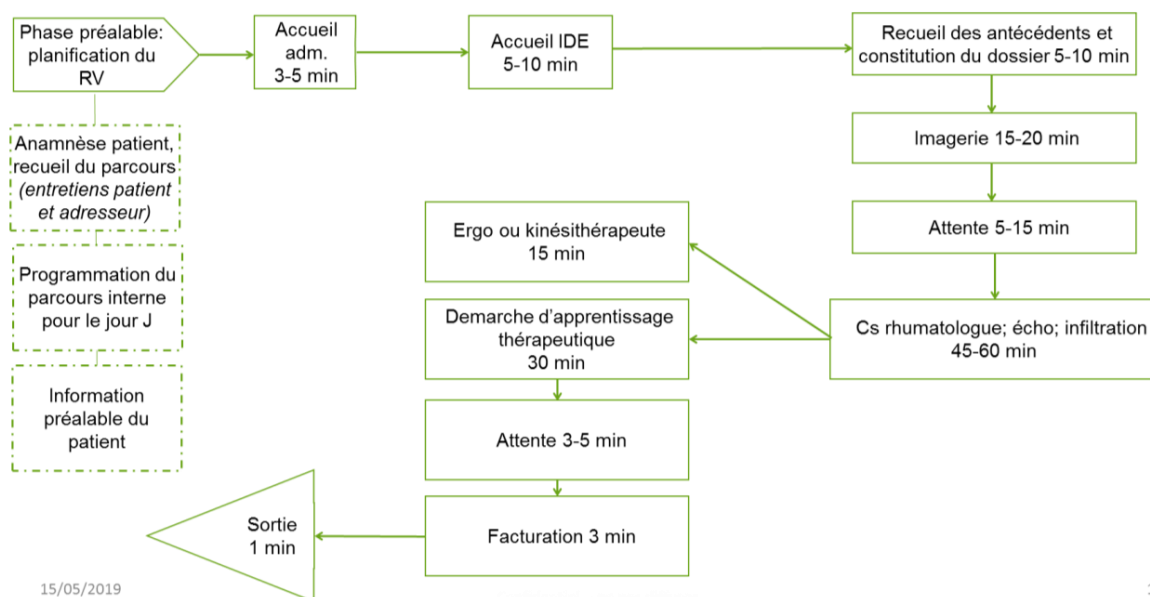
Phase préalable: planification du RV

Accueil adm. 3-5 min

Accueil IDE 5-10 min

Recueil des antécédents et constitution du dossier 5-10 min

Anamnèse patient, recueil du parcours *(entretiens patient et adresseur)*

Imagerie 15-20 min

Attente 5-15 min

Programmation du parcours interne pour le jour J

Ergo ou kinésithérapeute 15 min

Demarche d'apprentissage thérapeutique 30 min

Cs rhumatologue; écho; infiltration 45-60 min

Information préalable du patient

Attente 3-5 min

Sortie 1 min

Facturation 3 min

15/05/2019